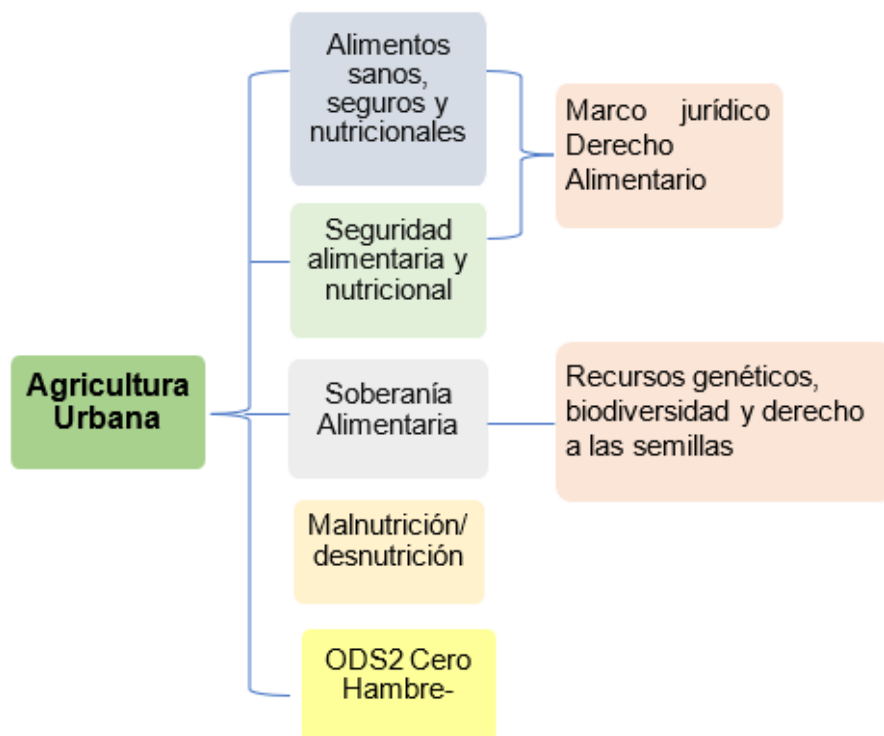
Agricultura Urbana

Alimentos sanos, seguros y nutricionales

Seguridad alimentaria y nutricional

Marco jurídico Derecho Alimentario

Soberanía Alimentaria

Recursos genéticos, biodiversidad y derecho a las semillas

Malnutrición/ desnutrición

ODS2 Cero Hambre-